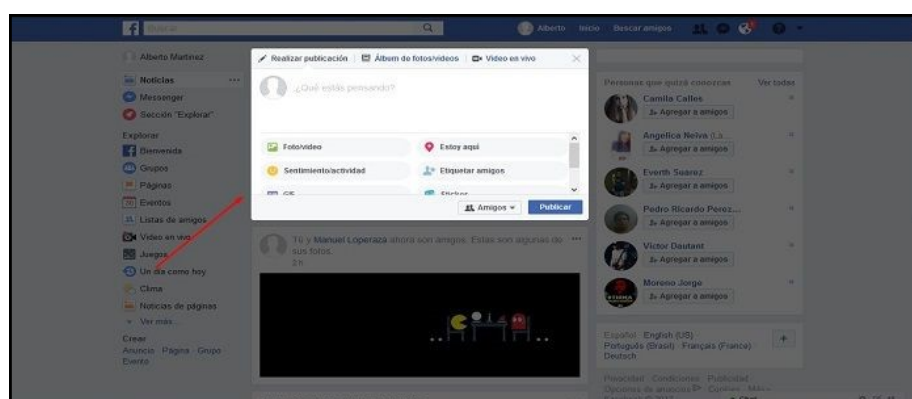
Buscar
Alberto Inicio Buscar amigos

Alberto Martinez
Noticias ···
Messenger
Sección "Explorar"
Explorar
Bienvenida
Grupos
Páginas
Eventos
Listas de amigos
Video en vivo
Juegos
Un día como hoy
Clima
Noticias de páginas
Ver más...
Crear
Anuncio · Página · Grupo · Evento

Realizar publicación | Álbum de fotos/videos | Video en vivo
¿Qué estás pensando?
Foto/video
Estoy aquí
Sentimiento/actividad
Etiquetar amigos
GIF
Sticker
Amigos
Publicar

Tú y Manuel Loperaza ahora son amigos. Estas son algunas de sus fotos.
2 h

Personas que quizá conozcas Ver todas
Camila Calles
Agregar a amigos
Angelica Neiva (L...
Agregar a amigos
Everth Suarez
Agregar a amigos
Pedro Ricardo Perez...
Agregar a amigos
Victor Dautant
Agregar a amigos
Moreno Jorge
Agregar a amigos

Español · English (US) · Português (Brasil) · Français (France) · Deutsch

Privacidad · Condiciones · Publicidad · Opciones de anuncios · Cookies · Más